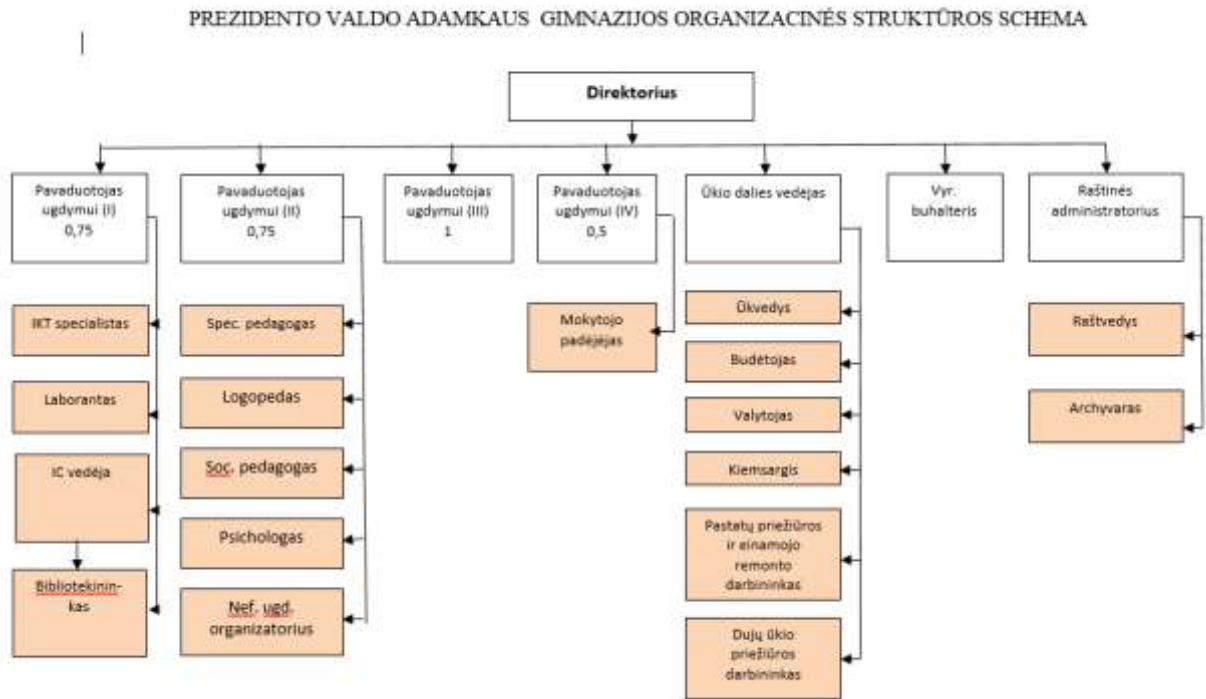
PREZIDENTO VALDO ADAMKAUS GIMNAZIJOS ORGANIZACINĖS STRUKTŪROS SCHEMA

Direktorius

Pavaduotojas ugdymui (I) 0,75

Pavaduotojas ugdymui (II) 0,75

Pavaduotojas ugdymui (III) 1

Pavaduotojas ugdymui (IV) 0,5

Ūkio dalies vedėjas

Vyr. buhalteris

Raštinės administratorius

IKT specialistas

Laborantas

IC vedėja

Bibliotekininkas

Spec. pedagogas

Logopedas

Soc. pedagogas

Psichologas

Nef. ugd. organizatorius

Mokytojo padėjėjas

Ūkvedys

Budėtojas

Valytojas

Kiemsargis

Pastatų priežiūros ir einamojo remonto darbininkas

Dujų ūkio priežiūros darbininkas

Raštvedys

Archyvaras